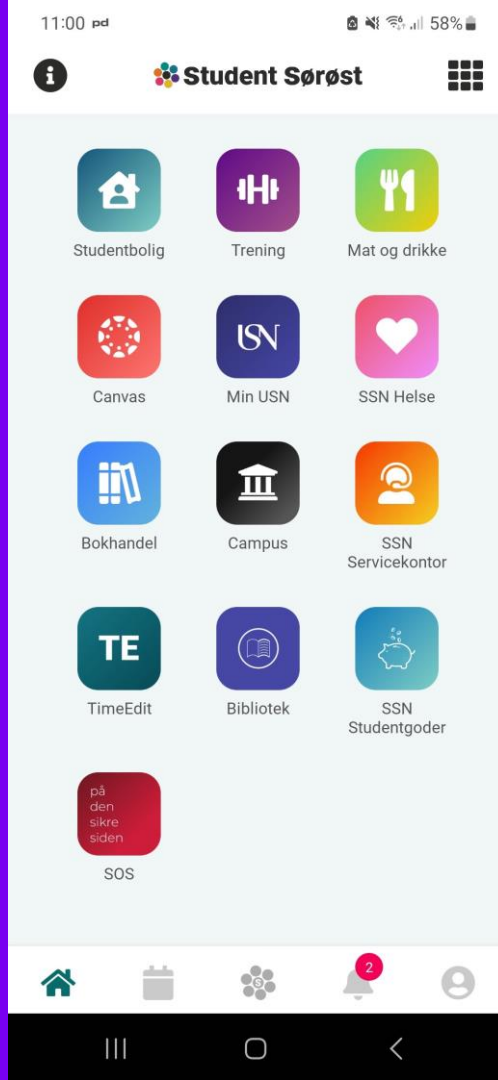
11:00 pd 58%

Student Sørøst

Studentbolig
Trening
Mat og drikke

USN

Canvas
Min USN
SSN Helse

Bokhandel
Campus
SSN Servicekontor

TE

TimeEdit
Bibliotek
SSN Studentgoder

på den sikre siden

SOS

2